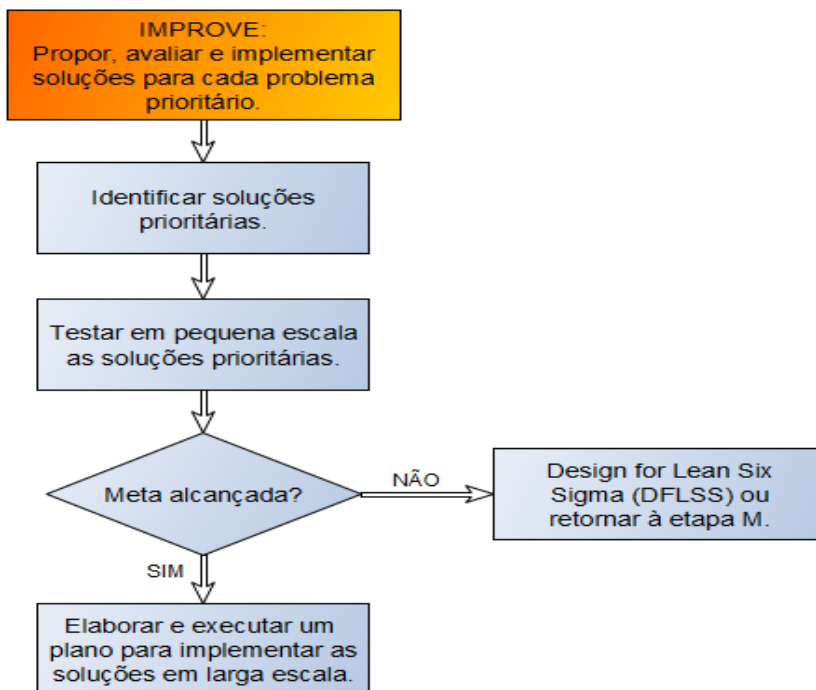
IMPROVE:
Propor, avaliar e implementar soluções para cada problema prioritário.

Identificar soluções prioritárias.

Testar em pequena escala as soluções prioritárias.

Meta alcançada?

NÃO

Design for Lean Six Sigma (DFLSS) ou retornar à etapa M.

SIM

Elaborar e executar um plano para implementar as soluções em larga escala.